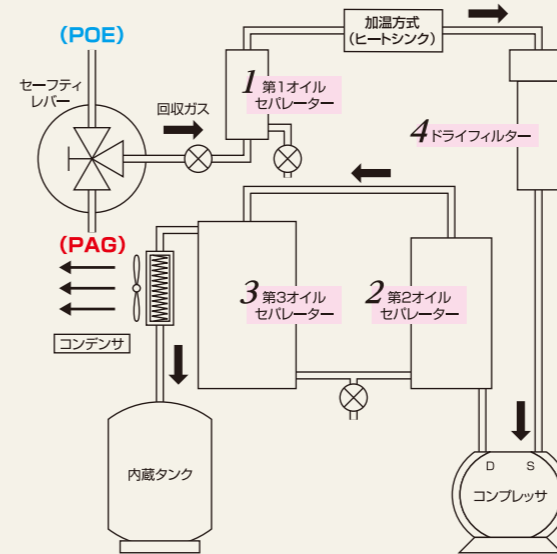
(POE)

セーフティレバー

(PAG)

回収ガス

加温方式
(ヒートシンク)

1 第1オイルセパレーター

4 ドライフィルター

3 第3オイルセパレーター

2 第2オイルセパレーター

コンデンサ

内蔵タンク

D S

コンプレッサ